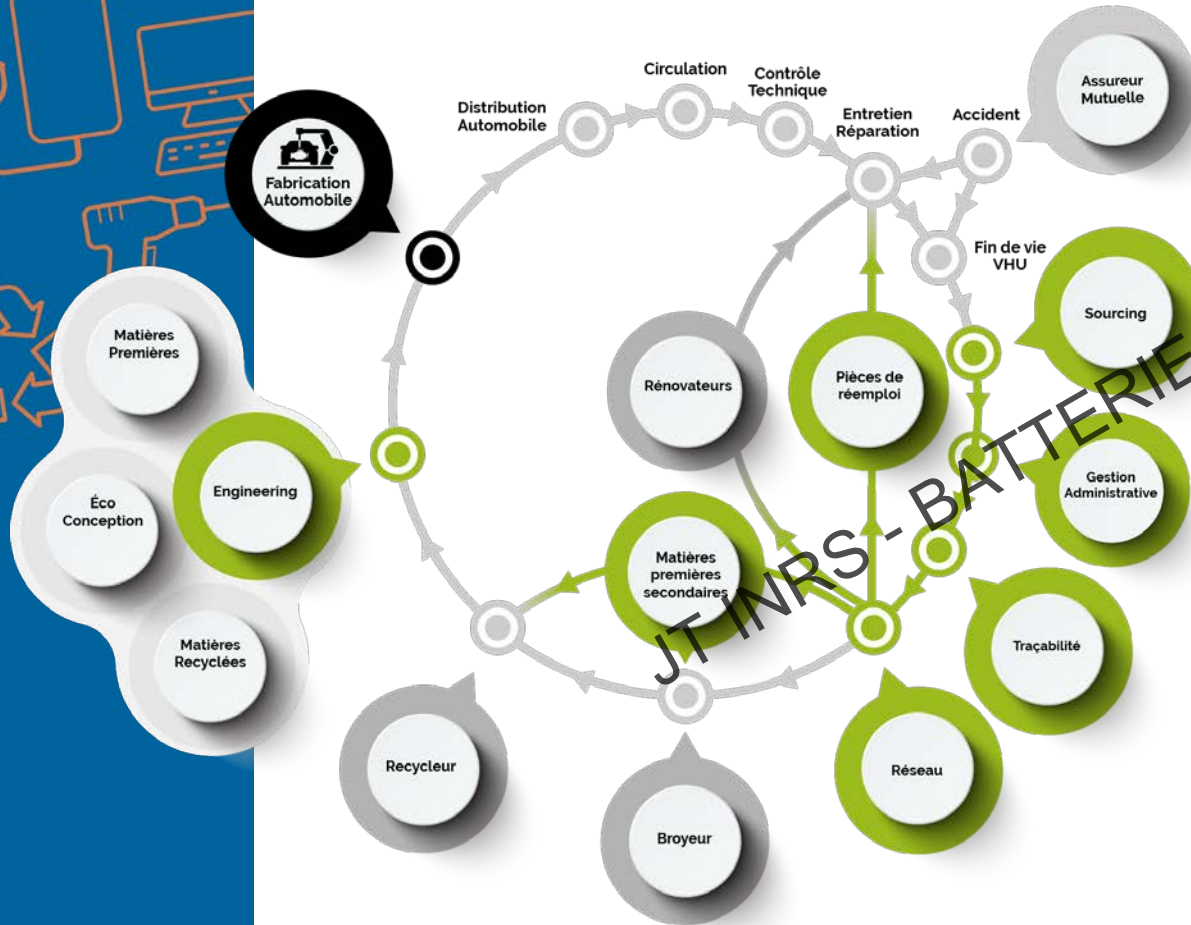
Fabrication Automobile

Distribution Automobile

Circulation

Contrôle Technique

Entretien Réparation

Accident

Assureur Mutuelle

Fin de vie VHU

Sourcing

Matières Premières

Éco Conception

Engineering

Matières Recyclées

Rénovateurs

Pièces de réemploi

Gestion Administrative

Matières premières secondaires

Traçabilité

Recycleur

Broyeur

Réseau

JT INRS - BATTERIE